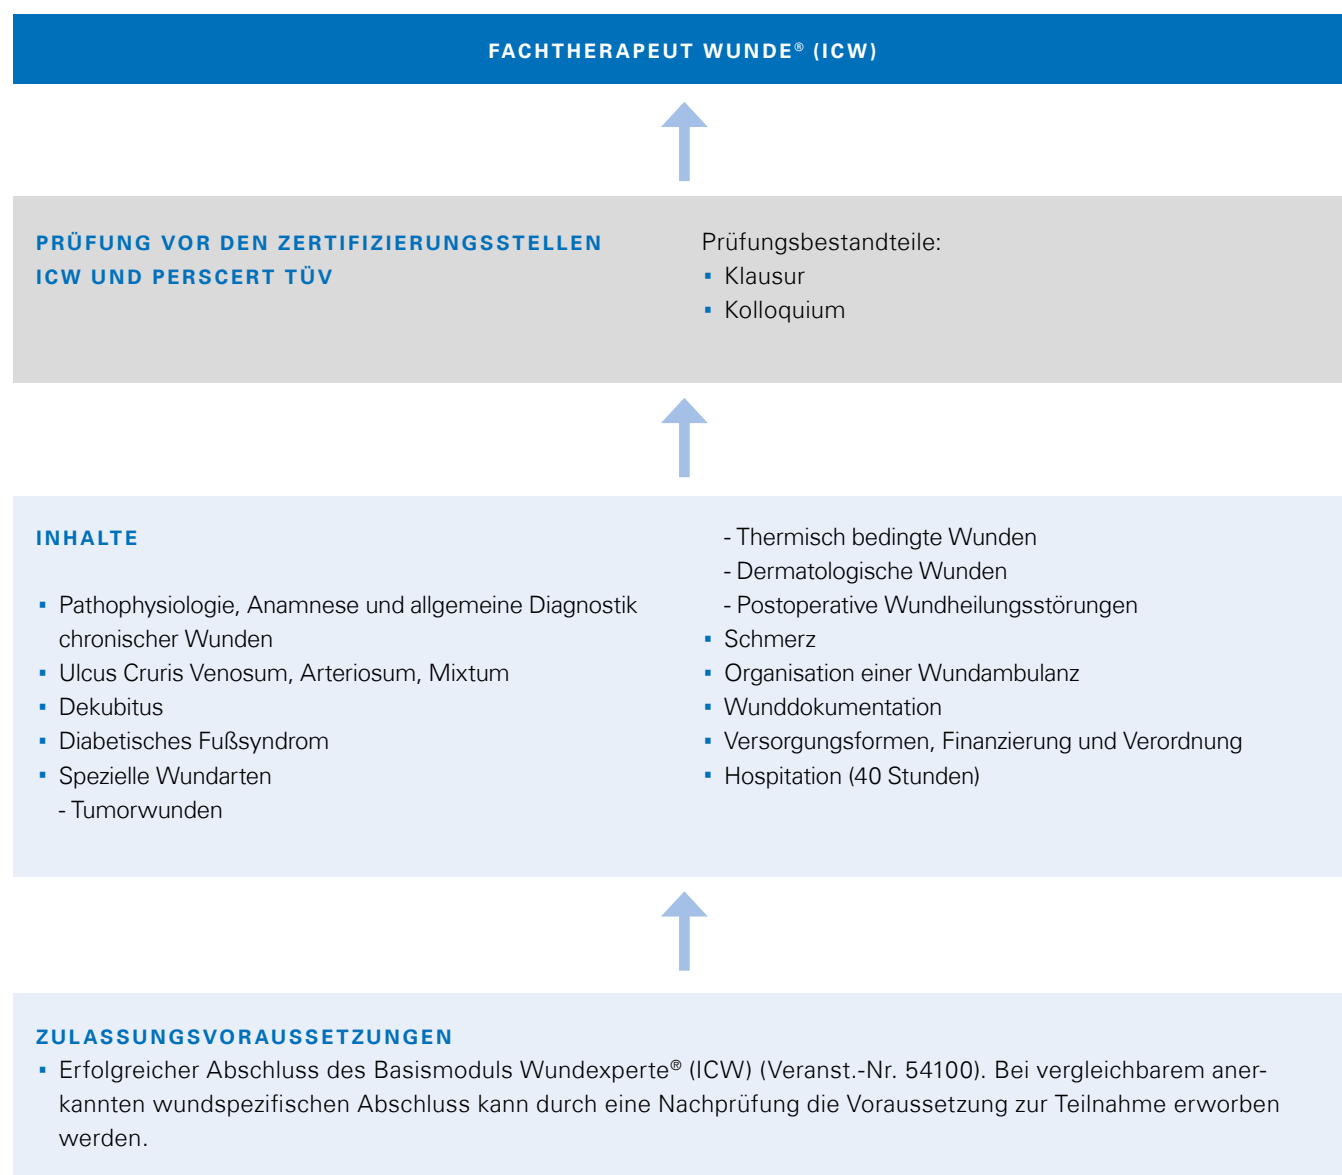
FACHTHERAPEUT WUNDE® (ICW)

PRÜFUNG VOR DEN ZERTIFIZIERUNGSSTELLEN ICW UND PERSCERT TÜV

Prüfungsbestandteile:
▪ Klausur
▪ Kolloquium

INHALTE

▪ Pathophysiologie, Anamnese und allgemeine Diagnostik chronischer Wunden
▪ Ulcus Cruris Venosum, Arteriosum, Mixtum
▪ Dekubitus
▪ Diabetisches Fußsyndrom
▪ Spezielle Wundarten
- Tumorwunden
- Thermisch bedingte Wunden
- Dermatologische Wunden
- Postoperative Wundheilungsstörungen
▪ Schmerz
▪ Organisation einer Wundambulanz
▪ Wunddokumentation
▪ Versorgungsformen, Finanzierung und Verordnung
▪ Hospitation (40 Stunden)

ZULASSUNGSVORAUSSETZUNGEN
▪ Erfolgreicher Abschluss des Basismoduls Wundexperte® (ICW) (Veranst.-Nr. 54100). Bei vergleichbarem anerkannten wundspezifischen Abschluss kann durch eine Nachprüfung die Voraussetzung zur Teilnahme erworben werden.